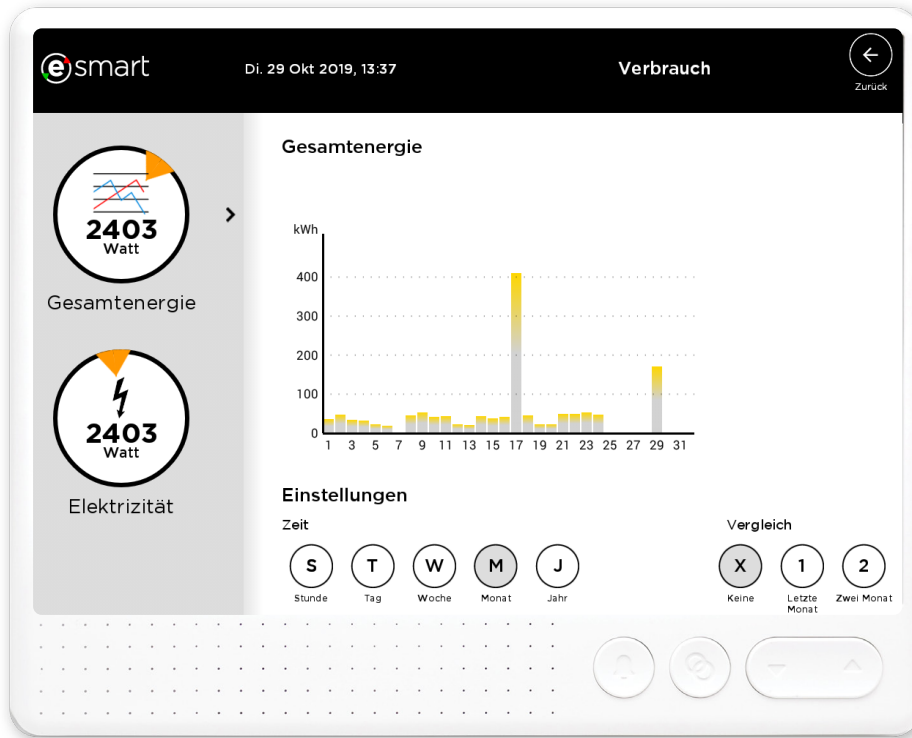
esmart

Di. 29 Okt 2019, 13:37

Verbrauch

Zurück

2403
Watt

Gesamtenergie

2403
Watt

Elektrizität

Gesamtenergie

kWh
400
300
200
100
0
1 3 5 7 9 11 13 15 17 19 21 23 25 27 29 31

Einstellungen

Zeit

S
Stunde

T
Tag

W
Woche

M
Monat

J
Jahr

Vergleich

X
Keine

1
Letzte Monat

2
Zwei Monat